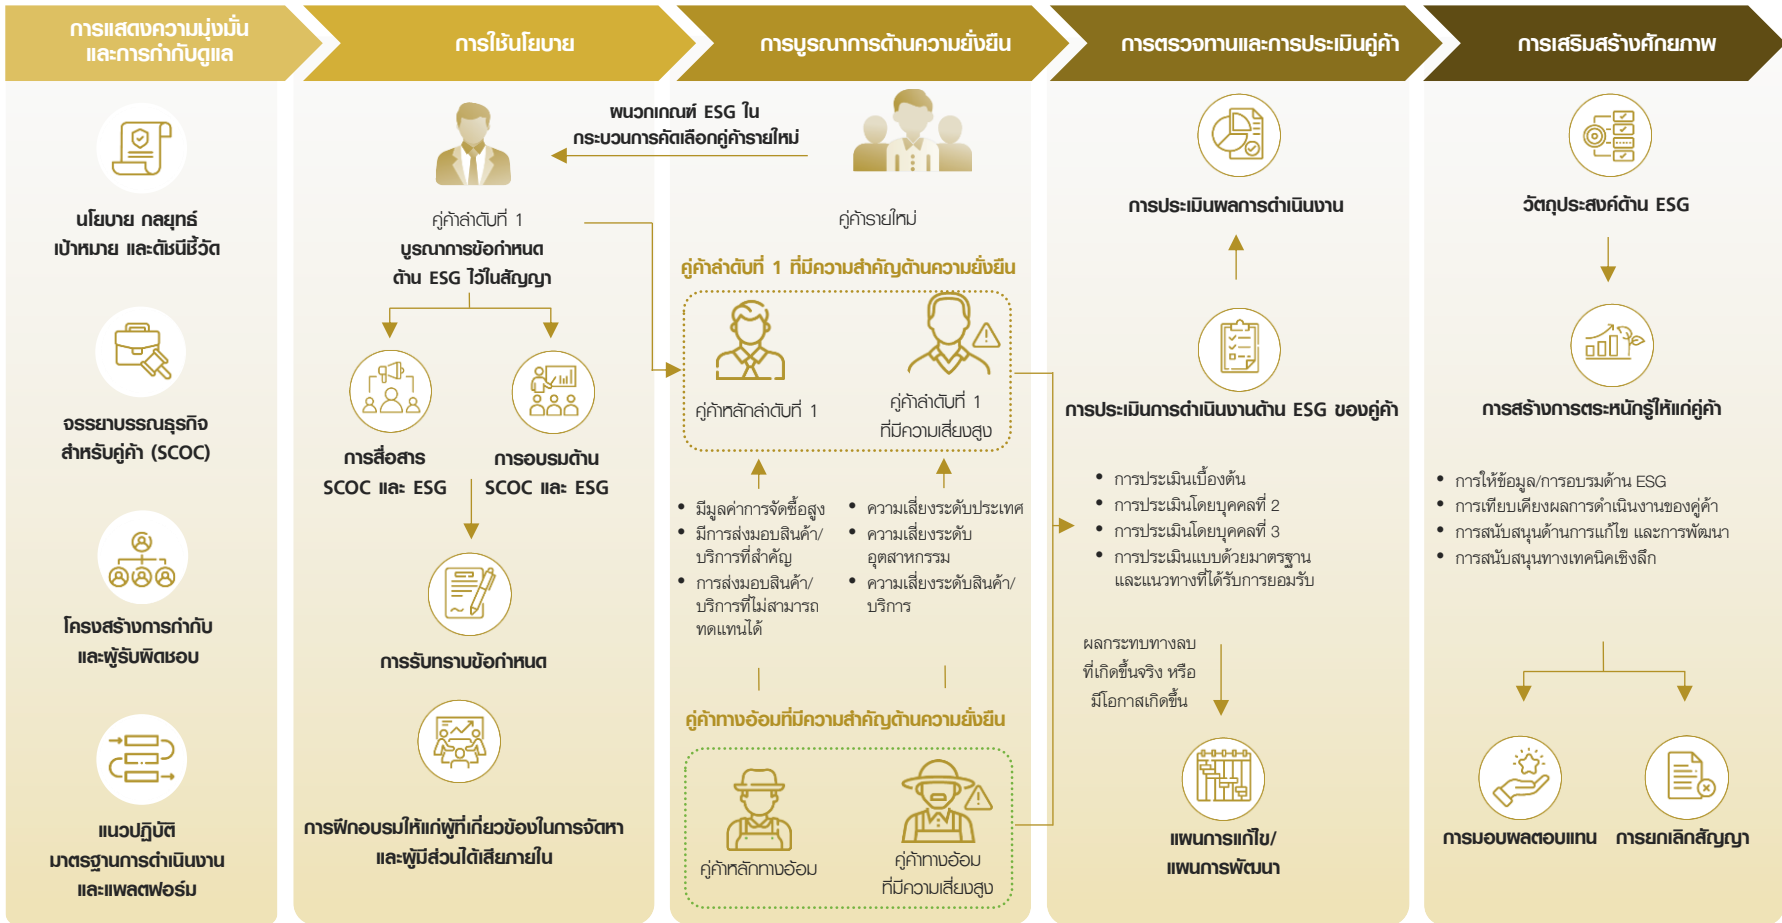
การแสดงความมุ่งมั่นและการกำกับดูแล

นโยบาย กลยุทธ์ เป้าหมาย และดัชนีชี้วัด

จรรยาบรรณธุรกิจสำหรับคู่ค้า (SCOC)

โครงสร้างการกำกับและผู้รับผิดชอบ

แนวปฏิบัติ มาตรฐานการดำเนินงาน และแพลตฟอร์ม

การใช้นโยบาย

คู่ค้าลำดับที่ 1
บูรณาการข้อกำหนดด้าน ESG ไว้ในสัญญา

การสื่อสาร SCOC และ ESG

การอบรมด้าน SCOC และ ESG

การรับทราบข้อกำหนด

การฝึกอบรมให้แก่ผู้ที่เกี่ยวข้องในการจัดหาและผู้มีส่วนได้เสียภายใน

การบูรณาการด้านความยั่งยืน

ผนวกเกณฑ์ ESG ในกระบวนการคัดเลือกคู่ค้ารายใหม่

คู่ค้ารายใหม่

คู่ค้าลำดับที่ 1 ที่มีความสำคัญด้านความยั่งยืน

คู่ค้าหลักลำดับที่ 1

คู่ค้าลำดับที่ 1 ที่มีความเสี่ยงสูง

• มีมูลค่าการจัดซื้อสูง
• มีการส่งมอบสินค้า/บริการที่สำคัญ
• การส่งมอบสินค้า/บริการที่ไม่สามารถทดแทนได้

• ความเสี่ยงระดับประเทศ
• ความเสี่ยงระดับอุตสาหกรรม
• ความเสี่ยงระดับสินค้า/บริการ

คู่ค้าทางอ้อมที่มีความสำคัญด้านความยั่งยืน

คู่ค้าหลักทางอ้อม

คู่ค้าทางอ้อมที่มีความเสี่ยงสูง

การตรวจทานและการประเมินคู่ค้า

การประเมินผลการดำเนินงาน

การประเมินการดำเนินงานด้าน ESG ของคู่ค้า

• การประเมินเบื้องต้น
• การประเมินโดยบุคคลที่ 2
• การประเมินโดยบุคคลที่ 3
• การประเมินแบบด้วยมาตรฐานและแนวทางที่ได้รับการยอมรับ

ผลกระทบทางลบที่เกิดขึ้นจริง หรือมีโอกาสเกิดขึ้น

แผนการแก้ไข/แผนการพัฒนา

การเสริมสร้างศักยภาพ

วัตถุประสงค์ด้าน ESG

การสร้างการตระหนักรู้ให้แก่คู่ค้า

• การให้ข้อมูล/การอบรมด้าน ESG
• การเทียบเคียงผลการดำเนินงานของคู่ค้า
• การสนับสนุนด้านการแก้ไข และการพัฒนา
• การสนับสนุนทางเทคนิคเชิงลึก

การมอบผลตอบแทน

การยกเลิกสัญญา